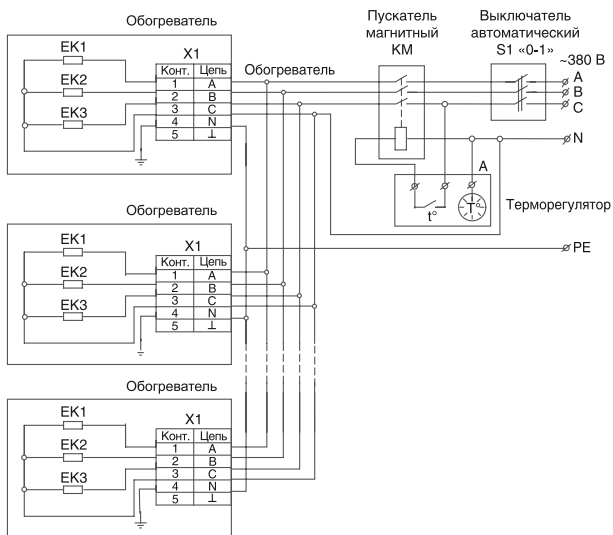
Обогреватель

EK1
EK2
EK3

X1

| Конт. | Цепь |
|---|---|
| 1 | A |
| 2 | B |
| 3 | C |
| 4 | N |
| 5 | ⊥ |

Обогреватель

Пускатель магнитный KM

Выключатель автоматический S1 «0-1»

~380 В
A
B
C
N

A
t°
T

Терморегулятор

PE

Обогреватель

EK1
EK2
EK3

X1

| Конт. | Цепь |
|---|---|
| 1 | A |
| 2 | B |
| 3 | C |
| 4 | N |
| 5 | ⊥ |

Обогреватель

EK1
EK2
EK3

X1

| Конт. | Цепь |
|---|---|
| 1 | A |
| 2 | B |
| 3 | C |
| 4 | N |
| 5 | ⊥ |